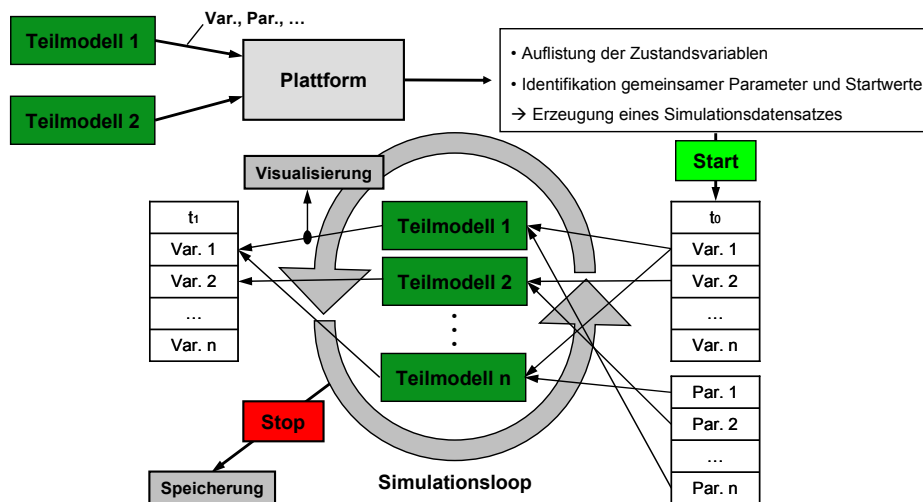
Teilmodell 1

Var., Par., …

Plattform

Teilmodell 2

• Auflistung der Zustandsvariablen

• Identifikation gemeinsamer Parameter und Startwerte

→ Erzeugung eines Simulationsdatensatzes

Start

Visualisierung

| $t_1$ |
|---|
| Var. 1 |
| Var. 2 |
| … |
| Var. n |

Teilmodell 1

Teilmodell 2

Teilmodell n

| $t_0$ |
|---|
| Var. 1 |
| Var. 2 |
| … |
| Var. n |

| Par. 1 |
|---|
| Par. 2 |
| … |
| Par. n |

Stop

Speicherung

Simulationsloop